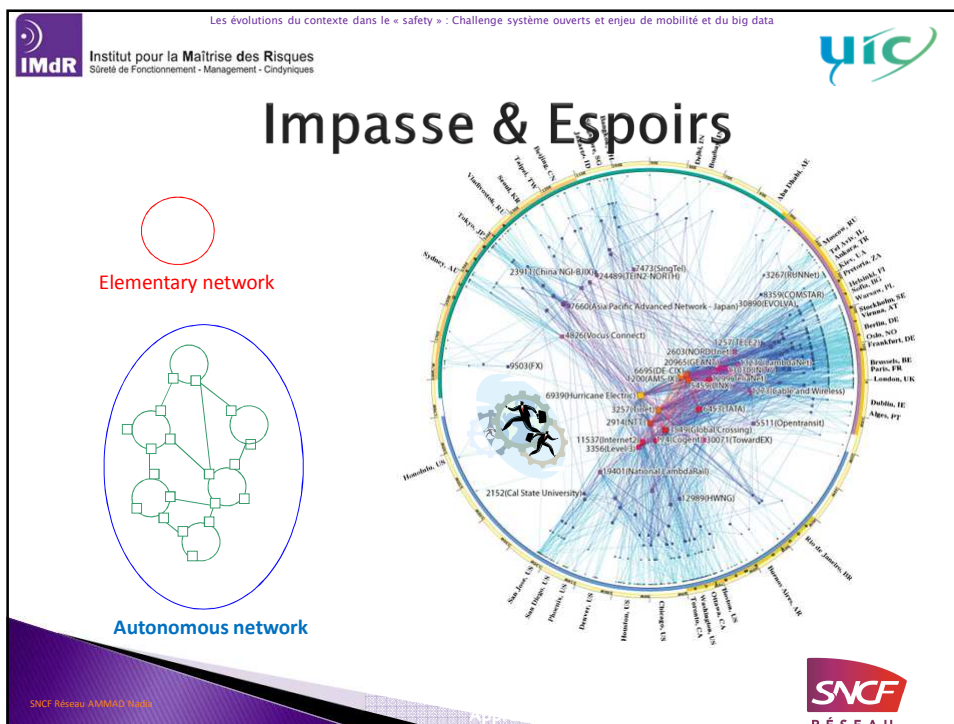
Les évolutions du contexte dans le « safety » : Challenge système ouverts et enjeu de mobilité et du big data

IMdR Institut pour la Maîtrise des Risques
Sûreté de Fonctionnement - Management - Cindyniques

uic

Impasse & Espoirs

Elementary network

Autonomous network

Taipei, TW
Beijing, CN
Seoul, KR
Vladivostok, RU
Tokyo, JP
Sydney, AU
Delhi, IN
Mumbai, IN
Abu Dhabi, AE
Moscow, RU
Tel Aviv, IL
Ankara, TR
Kiev, UA
Pretoria, ZA
Helsinki, FI
Sofia, BG
Warsaw, PL
Stockholm, SE
Vienna, AT
Berlin, DE
Oslo, NO
Frankfurt, DE
Brussels, BE
Paris, FR
London, UK
Dublin, IE
Alges, PT
Honolulu, US
Rio de Janeiro, BR
Buenos Aires, AR
San Jose, US
San Diego, US
Phoenix, US
Denver, US
Houston, US
Chicago, US
Toronto, CA
Washington, US
Ottawa, CA
Boston, US

23911(China NGI-BJX)
24489(TEIN2-NORTH)
7473(SingTel)
3267(RUNNet)
8359(COMSTAR)
30890(EVOLVA)
7660(Asia Pacific Advanced Network - Japan)
4826(Vocus Connect)
9503(FX)
1257(TELE2)
2603(NORDUnet)
20965(GEANT)
6695(DE-CIX)
1200(AMS-IX)
5459(LINX)
6939(Hurricane Electric)
3257(Tiscali)
2914(NTT)
11537(Internet2)
3356(Level-3)
174(Cogent)
1549(Global Crossing)
30071(TowardEX)
5511(Opentransit)
19401(National LambdaRail)
2152(Cal State University)
12989(HWNG)

SNCF Réseau AMMAD Nadia

SNCF RÉSEAU